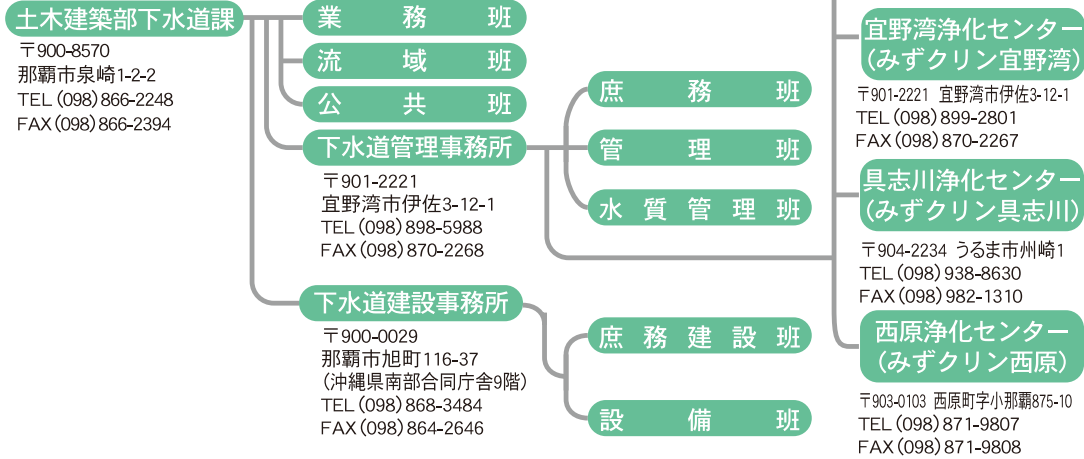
土木建築部下水道課
〒900-8570
那覇市泉崎1-2-2
TEL (098) 866-2248
FAX (098) 866-2394

業務班

流域班

公共班

下水道管理事務所
〒901-2221
宜野湾市伊佐3-12-1
TEL (098) 898-5988
FAX (098) 870-2268

庶務班

管理班

水質管理班

宜野湾浄化センター
(みずクリン宜野湾)
〒901-2221 宜野湾市伊佐3-12-1
TEL (098) 899-2801
FAX (098) 870-2267

具志川浄化センター
(みずクリン具志川)
〒904-2234 うるま市州崎1
TEL (098) 938-8630
FAX (098) 982-1310

西原浄化センター
(みずクリン西原)
〒903-0103 西原町字小那覇875-10
TEL (098) 871-9807
FAX (098) 871-9808

下水道建設事務所
〒900-0029
那覇市旭町116-37
(沖縄県南部合同庁舎9階)
TEL (098) 868-3484
FAX (098) 864-2646

庶務建設班

設備班